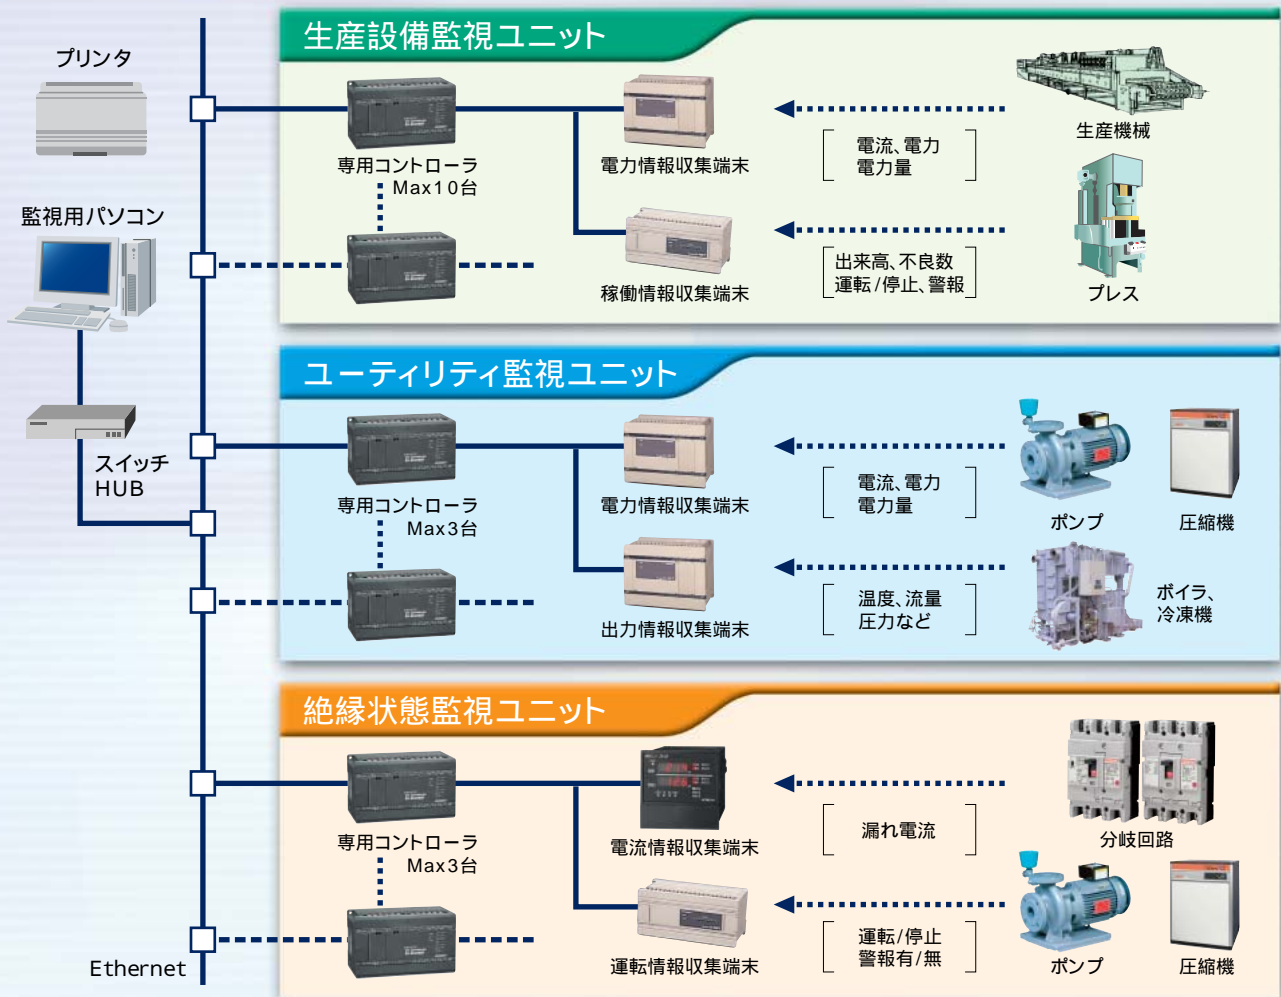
プリンタ

監視用パソコン

スイッチ
HUB

Ethernet

生産設備監視ユニット

専用コントローラ
Max10台

電力情報収集端末

稼働情報収集端末

電流、電力
電力量

出来高、不良数
運転/停止、警報

生産機械

プレス

ユーティリティ監視ユニット

専用コントローラ
Max3台

電力情報収集端末

出力情報収集端末

電流、電力
電力量

温度、流量
圧力など

ポンプ

圧縮機

ボイラ、
冷凍機

絶縁状態監視ユニット

専用コントローラ
Max3台

電流情報収集端末

運転情報収集端末

漏れ電流

運転/停止
警報有/無

分岐回路

ポンプ

圧縮機